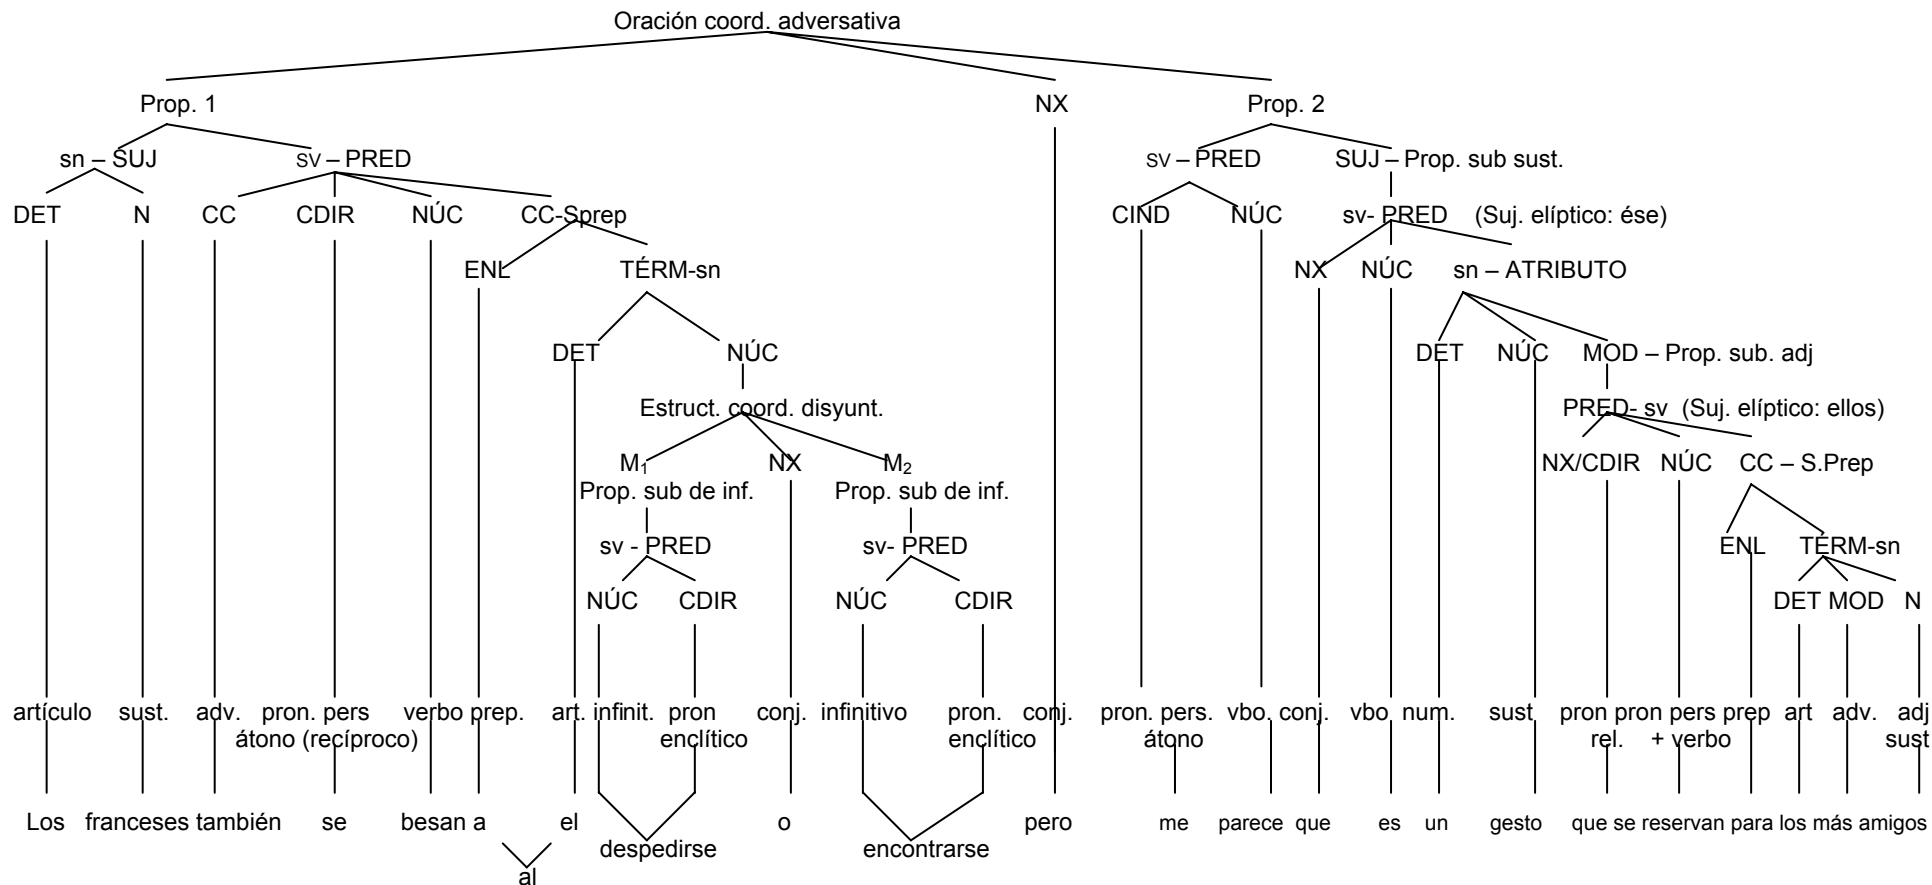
Oración coord. adversativa

Prop. 1

NX

Prop. 2

sn – SUJ

sv – PRED

sv – PRED

SUJ – Prop. sub sust.

DET N CC CDIR NÚC CC-Sprep

CIND NÚC

sv- PRED (Suj. elíptico: ése)

ENL TÉRM-sn

NX NÚC sn – ATRIBUTO

DET NÚC

DET NÚC MOD – Prop. sub. adj

Estruct. coord. disyunt.

PRED- sv (Suj. elíptico: ellos)

$M_1$ NX $M_2$

NX/CDIR NÚC CC – S.Prep

Prop. sub de inf. Prop. sub de inf.

sv - PRED sv- PRED

ENL TÉRM-sn

NÚC CDIR NÚC CDIR

DET MOD N

artículo sust. adv. pron. pers átono (recíproco) verbo prep. art. infinit. pron enclítico conj. infinitivo pron. enclítico conj. pron. pers. átono vbo. conj. vbo num. sust pron rel. pron pers + verbo prep art adv. adj sust

Los franceses también se besan a el despedirse o encontrarse pero me parece que es un gesto que se reservan para los más amigos

al